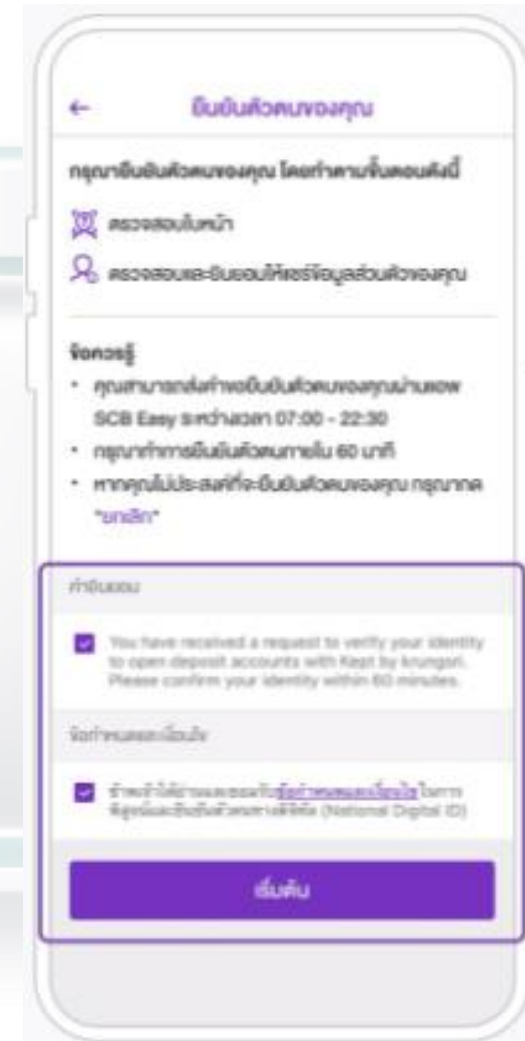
←
ยืนยันตัวตนของคุณ

กรุณายืนยันตัวตนของคุณ โดยทำตามขั้นตอนดังนี้

ตรวจสอบใบหน้า

ตรวจสอบและยินยอมให้ส่งข้อมูลส่วนตัวของคุณ

ข้อควรรู้

• คุณสามารถส่งคำขอยืนยันตัวตนของคุณผ่านแอพ SCB Easy ระหว่างเวลา 07:00 - 22:30

• กรุณาทำการยืนยันตัวตนภายใน 60 นาที

• หากคุณไม่ประสงค์ที่จะยืนยันตัวตนของคุณ กรุณากด "ยกเลิก"

คำยินยอม

You have received a request to verify your identity to open deposit accounts with Kept by krungsri. Please confirm your identity within 60 minutes.

ข้อกำหนดและเงื่อนไข

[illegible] ข้อกำหนดและเงื่อนไข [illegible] (National Digital ID)

เริ่มต้น